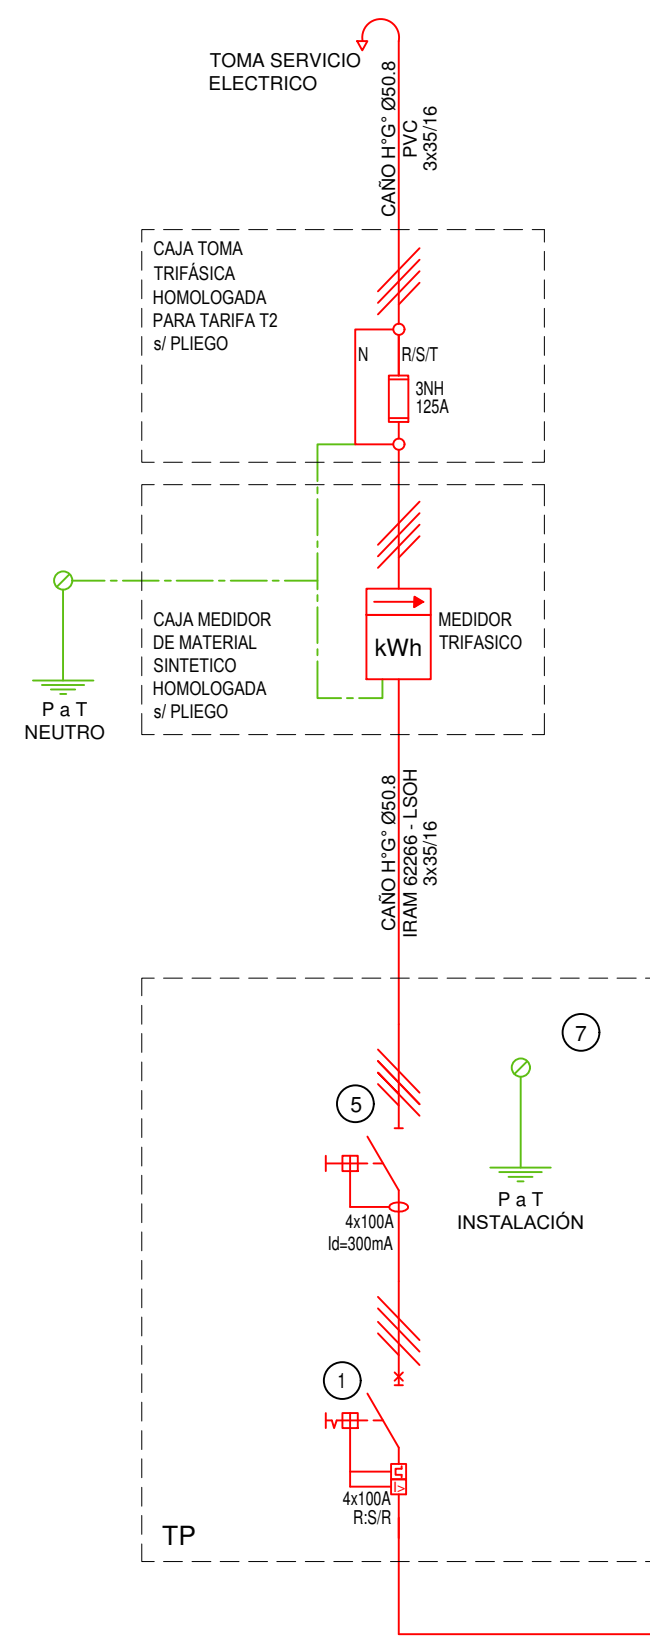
TOMA SERVICIO ELECTRICO

CAÑO H°G° Ø50.8
PVC
3x35/16

CAJA TOMA TRIFÁSICA HOMOLOGADA PARA TARIFA T2 s/ PLIEGO

N
R/S/T
3NH
125A

CAJA MEDIDOR DE MATERIAL SINTETICO HOMOLOGADA s/ PLIEGO

kWh
MEDIDOR TRIFASICO

P a T
NEUTRO

CAÑO H°G° Ø50.8
IRAM 62266 - LSOH
3x35/16

7
5
4x100A
Id=300mA

P a T
INSTALACIÓN

1
4x100A
R:S/R

TP